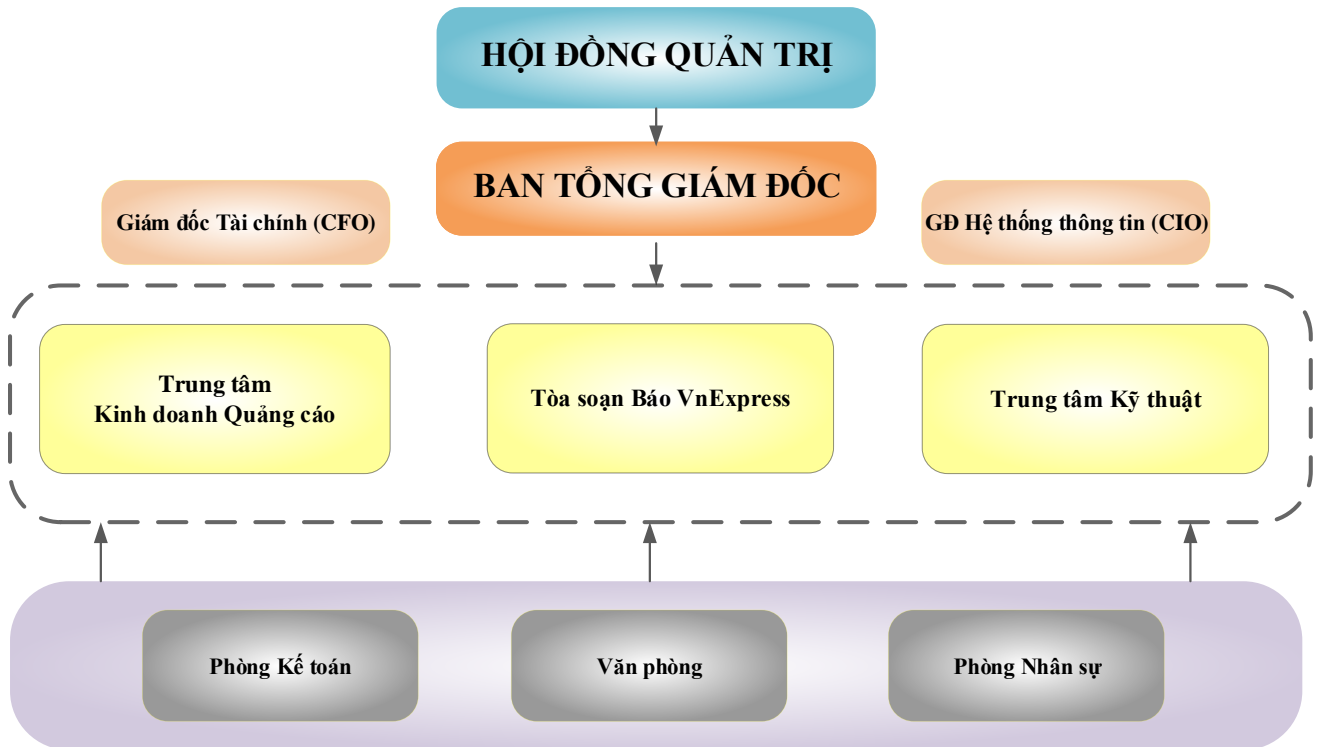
HỘI ĐỒNG QUẢN TRỊ

BAN TỔNG GIÁM ĐỐC

Giám đốc Tài chính (CFO)

GĐ Hệ thống thông tin (CIO)

Trung tâm
Kinh doanh Quảng cáo

Tòa soạn Báo VnExpress

Trung tâm Kỹ thuật

Phòng Kế toán

Văn phòng

Phòng Nhân sự